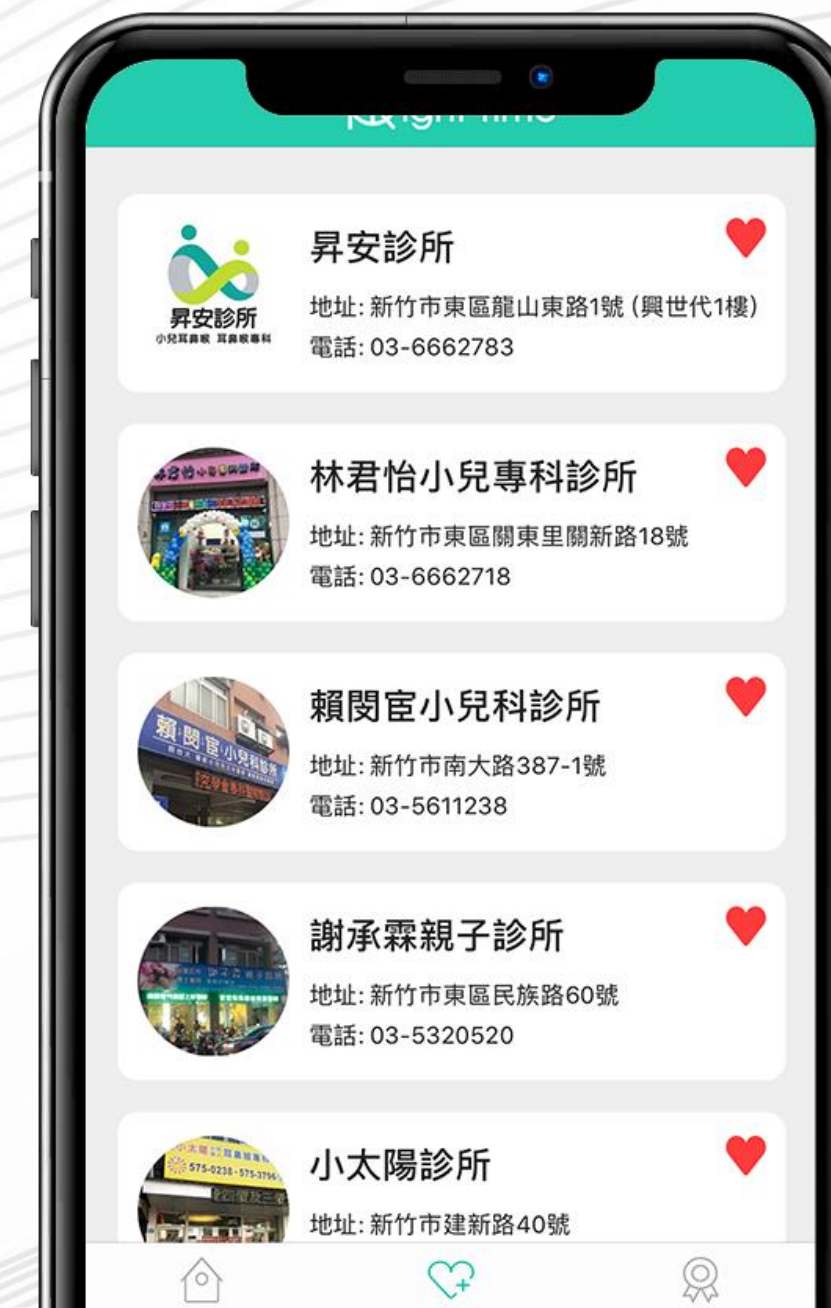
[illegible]

昇安診所
小兒耳鼻喉 耳鼻喉專科

昇安診所
地址: 新竹市東區龍山東路1號 (興世代1樓)
電話: 03-6662783

林君怡小兒專科診所
地址: 新竹市東區關東里關新路18號
電話: 03-6662718

賴閔宦小兒科診所
地址: 新竹市南大路387-1號
電話: 03-5611238

謝承霖親子診所
地址: 新竹市東區民族路60號
電話: 03-5320520

小太陽診所
地址: 新竹市建新路40號